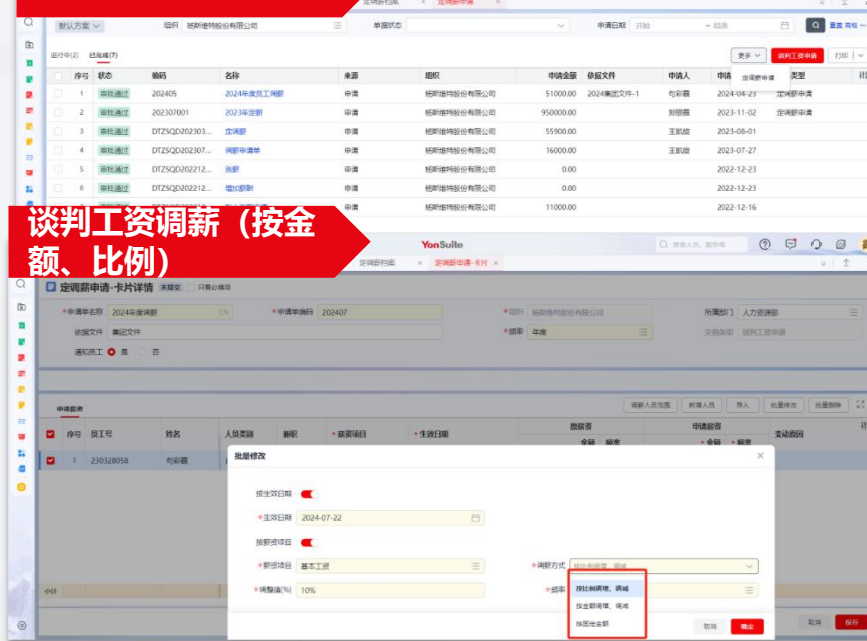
定调薪档案 定调薪申请

默认方案 组织 杨斯推特股份有限公司 单据状态 申请日期 开始 ~ 结束 重置 高级

运行中(2) 已完成(7)

更多 谈判工资申请 打印

定调薪申请

| 序号 | 状态 | 编码 | 名称 | 来源 | 组织 | 申请金额 | 依据文件 | 申请人 | 申请日期 | 类型 |
|---|---|---|---|---|---|---|---|---|---|---|
| 1 | 审批通过 | 202405 | 2024年度员工调薪 | 申请 | 杨斯推特股份有限公司 | 51000.00 | 2024集团文件-1 | 句彩霞 | 2024-04-23 | 定调薪申请 |
| 2 | 审批通过 | 202307001 | 2023年定薪 | 申请 | 杨斯推特股份有限公司 | 950000.00 | | 刘德喜 | 2023-11-02 | 定调薪申请 |
| 3 | 审批通过 | DTZSQD202303... | 定调薪 | 申请 | 杨斯推特股份有限公司 | 55900.00 | | 王凯战 | 2023-08-01 | |
| 4 | 审批通过 | DTZSQD202307... | 调薪申请单 | 申请 | 杨斯推特股份有限公司 | 16000.00 | | 王凯战 | 2023-07-27 | |
| 5 | 审批通过 | DTZSQD202212... | 涨薪 | 申请 | 杨斯推特股份有限公司 | 0.00 | | | 2022-12-23 | |
| 6 | 审批通过 | DTZSQD202212... | 增加薪酬 | 申请 | 杨斯推特股份有限公司 | 0.00 | | | 2022-12-23 | |
| 7 | | | | 申请 | 杨斯推特股份有限公司 | 11000.00 | | | 2022-12-16 | |

谈判工资调薪（按金额、比例）

YonSuite

定调薪档案 定调薪申请-卡片

定调薪申请-卡片详情 未提交 只看必填项

*申请单名称 2024年度调薪 *申请单编码 202407 *组织 杨斯推特股份有限公司 所属部门 人力资源部

依据文件 集团文件 *频率 年度 交易类型 谈判工资申请

通知员工 是 否

申请薪资

调薪人员范围 新增人员 导入 批量修改 批量删除

| 序号 | 员工号 | 姓名 | 人员类别 | 新职 | *薪资项目 | *生效日期 | 原薪资 金额 频率 | 申请薪资 金额 频率 | 变动原因 |
|---|---|---|---|---|---|---|---|---|---|
| 1 | 230328058 | 句彩霞 | | | | | | | |

小计

批量修改

按生效日期

*生效日期 2024-07-22

按薪资项目

*薪资项目 基本工资 *调薪方式 按比例调增、调减

*调整值(%) 10% *频率

按比例调增、调减
按金额调增、调减
按固定金额

取消 确定

取消 保存